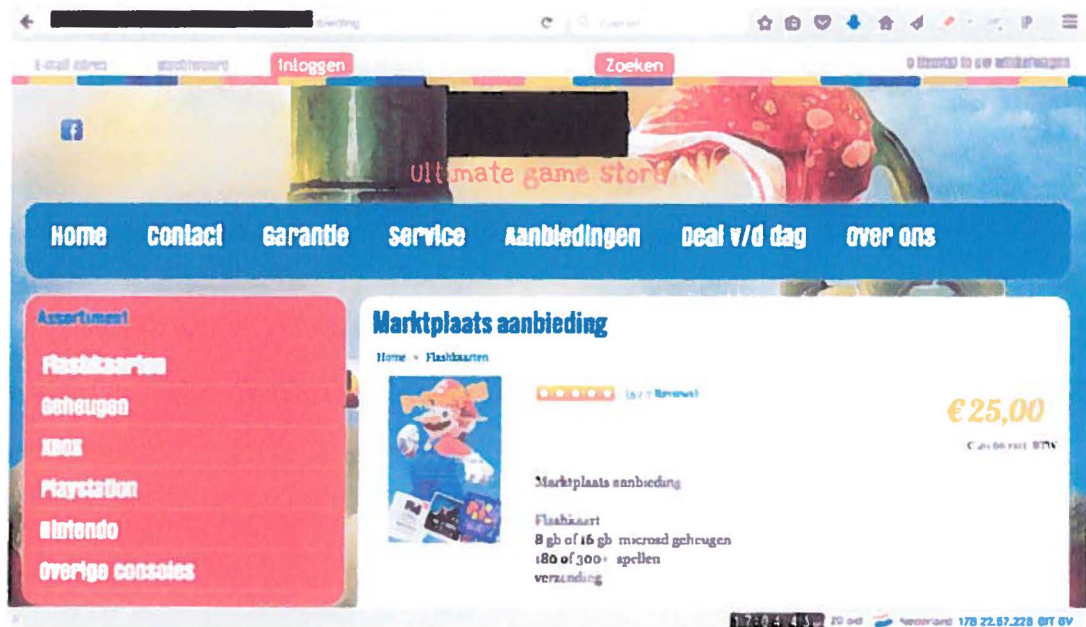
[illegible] C Zoeken

E-mail adres wachtwoord Inloggen Zoeken 0 item(s) in uw winkelwagen

Ultimate game store

Home Contact Garantie Service Aanbiedingen Deal v/d dag Over ons

Assortiment
Flashkaarten
Geheugen
XBOX
Playstation
Nintendo
Overige consoles

Marktplaats aanbieding

Home » Flashkaarten

(0) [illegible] Reviews

€ 25,00

€ 25,00 excl. BTW

Marktplaats aanbieding

Flashkaart
8 gb of 16 gb microsd geheugen
180 of 300+ spellen
verzending

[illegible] 20 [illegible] Nederland 178.22.67.228 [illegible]